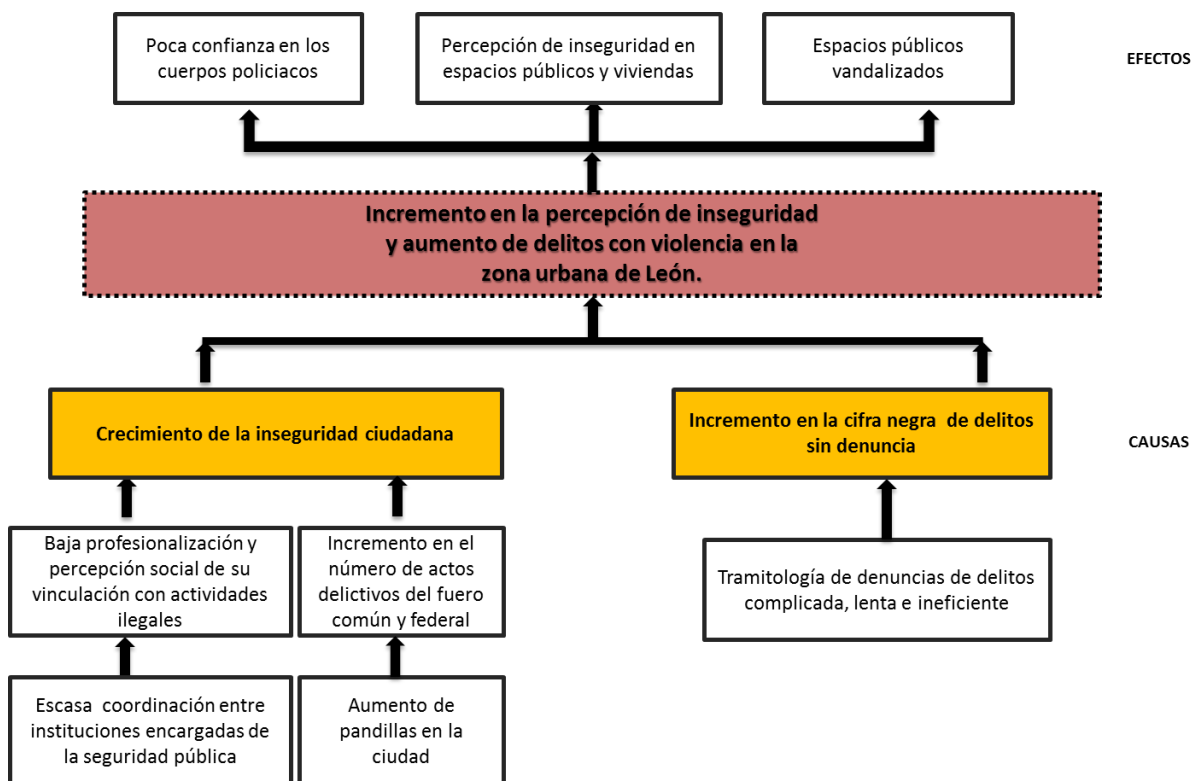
Poca confianza en los cuerpos policiacos

Percepción de inseguridad en espacios públicos y viviendas

Espacios públicos vandalizados

EFECTOS

Incremento en la percepción de inseguridad y aumento de delitos con violencia en la zona urbana de León.

Crecimiento de la inseguridad ciudadana

Incremento en la cifra negra de delitos sin denuncia

CAUSAS

Baja profesionalización y percepción social de su vinculación con actividades ilegales

Incremento en el número de actos delictivos del fuero común y federal

Tramitología de denuncias de delitos complicada, lenta e ineficiente

Escasa coordinación entre instituciones encargadas de la seguridad pública

Aumento de pandillas en la ciudad